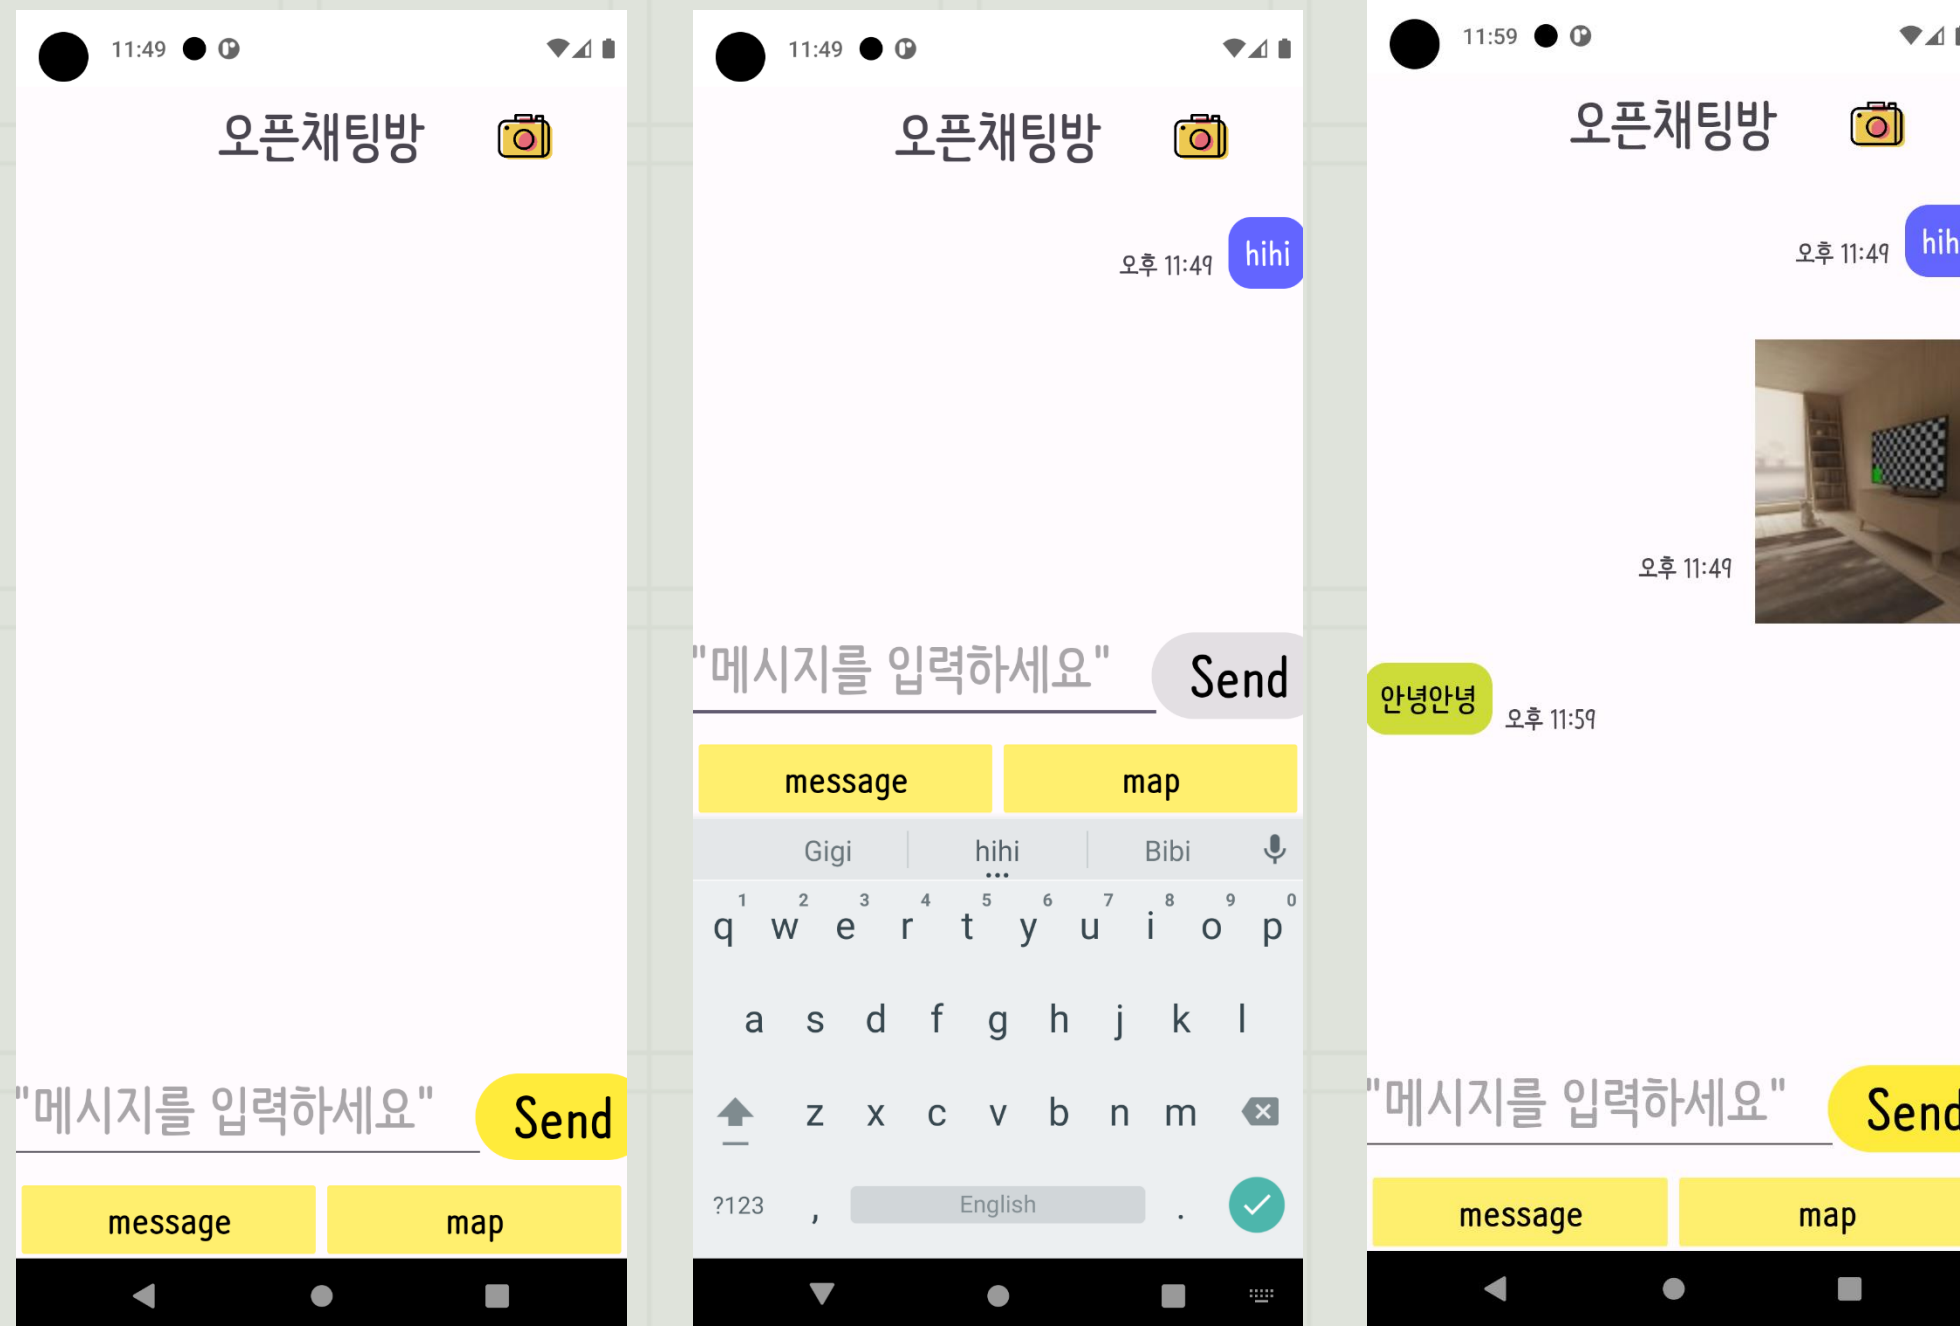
11:49

오픈채팅방

"메시지를 입력하세요"

Send

message

map

11:49

오픈채팅방

오후 11:49

hihi

"메시지를 입력하세요"

Send

message

map

Gigi

hihi

Bibi

1 2 3 4 5 6 7 8 9 0

q w e r t y u i o p

a s d f g h j k l

z x c v b n m

?123

,

English

.

11:59

오픈채팅방

오후 11:49

hih

오후 11:49

안녕안녕

오후 11:59

"메시지를 입력하세요"

Send

message

map